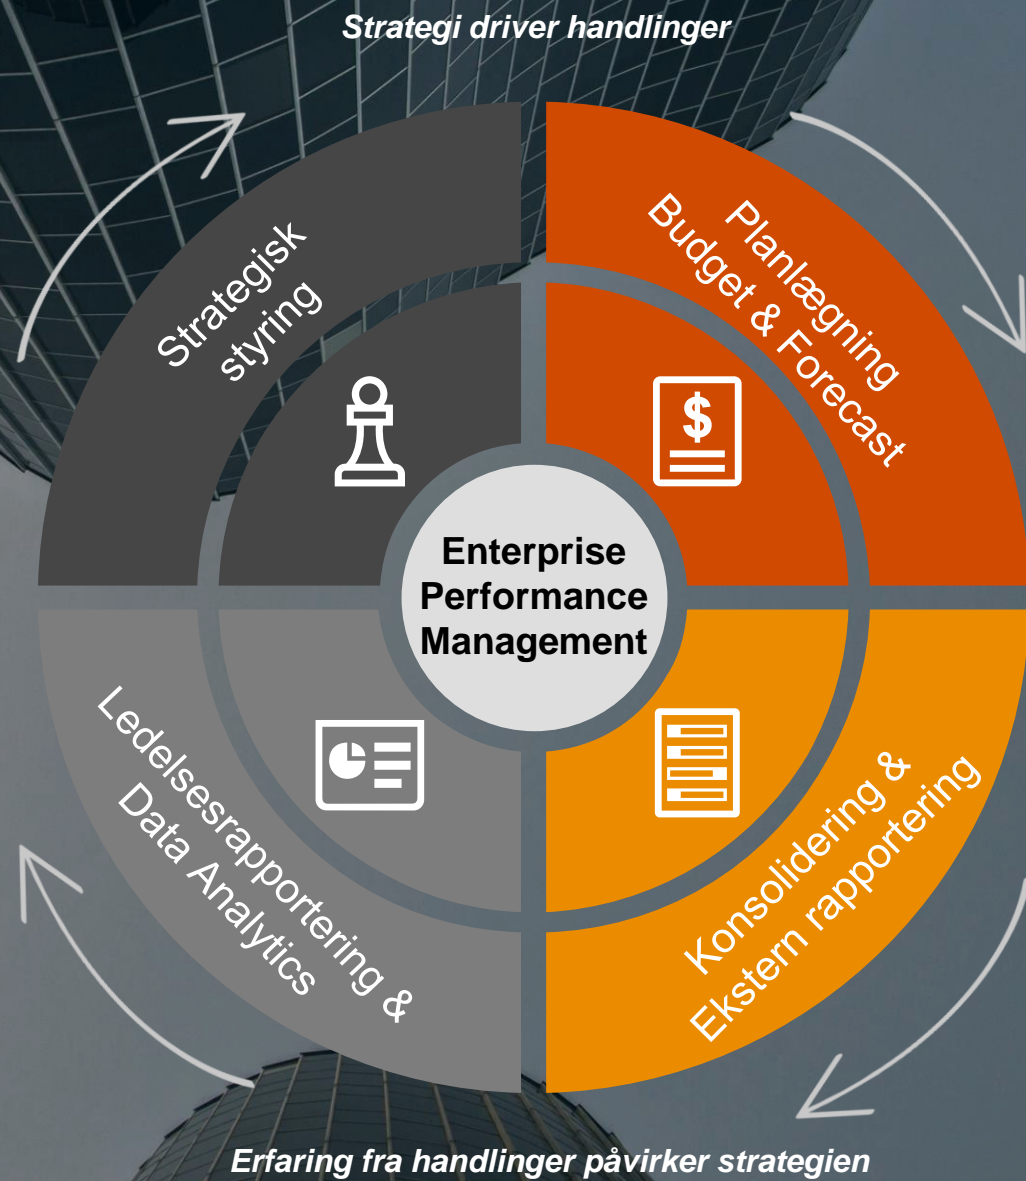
Strategi driver handlinger

Strategisk styring

Planlægning Budget & Forecast

$

Enterprise Performance Management

Ledelsesrapportering & Data Analytics

Konsolidering & Ekstern rapportering

Erfaring fra handlinger påvirker strategien